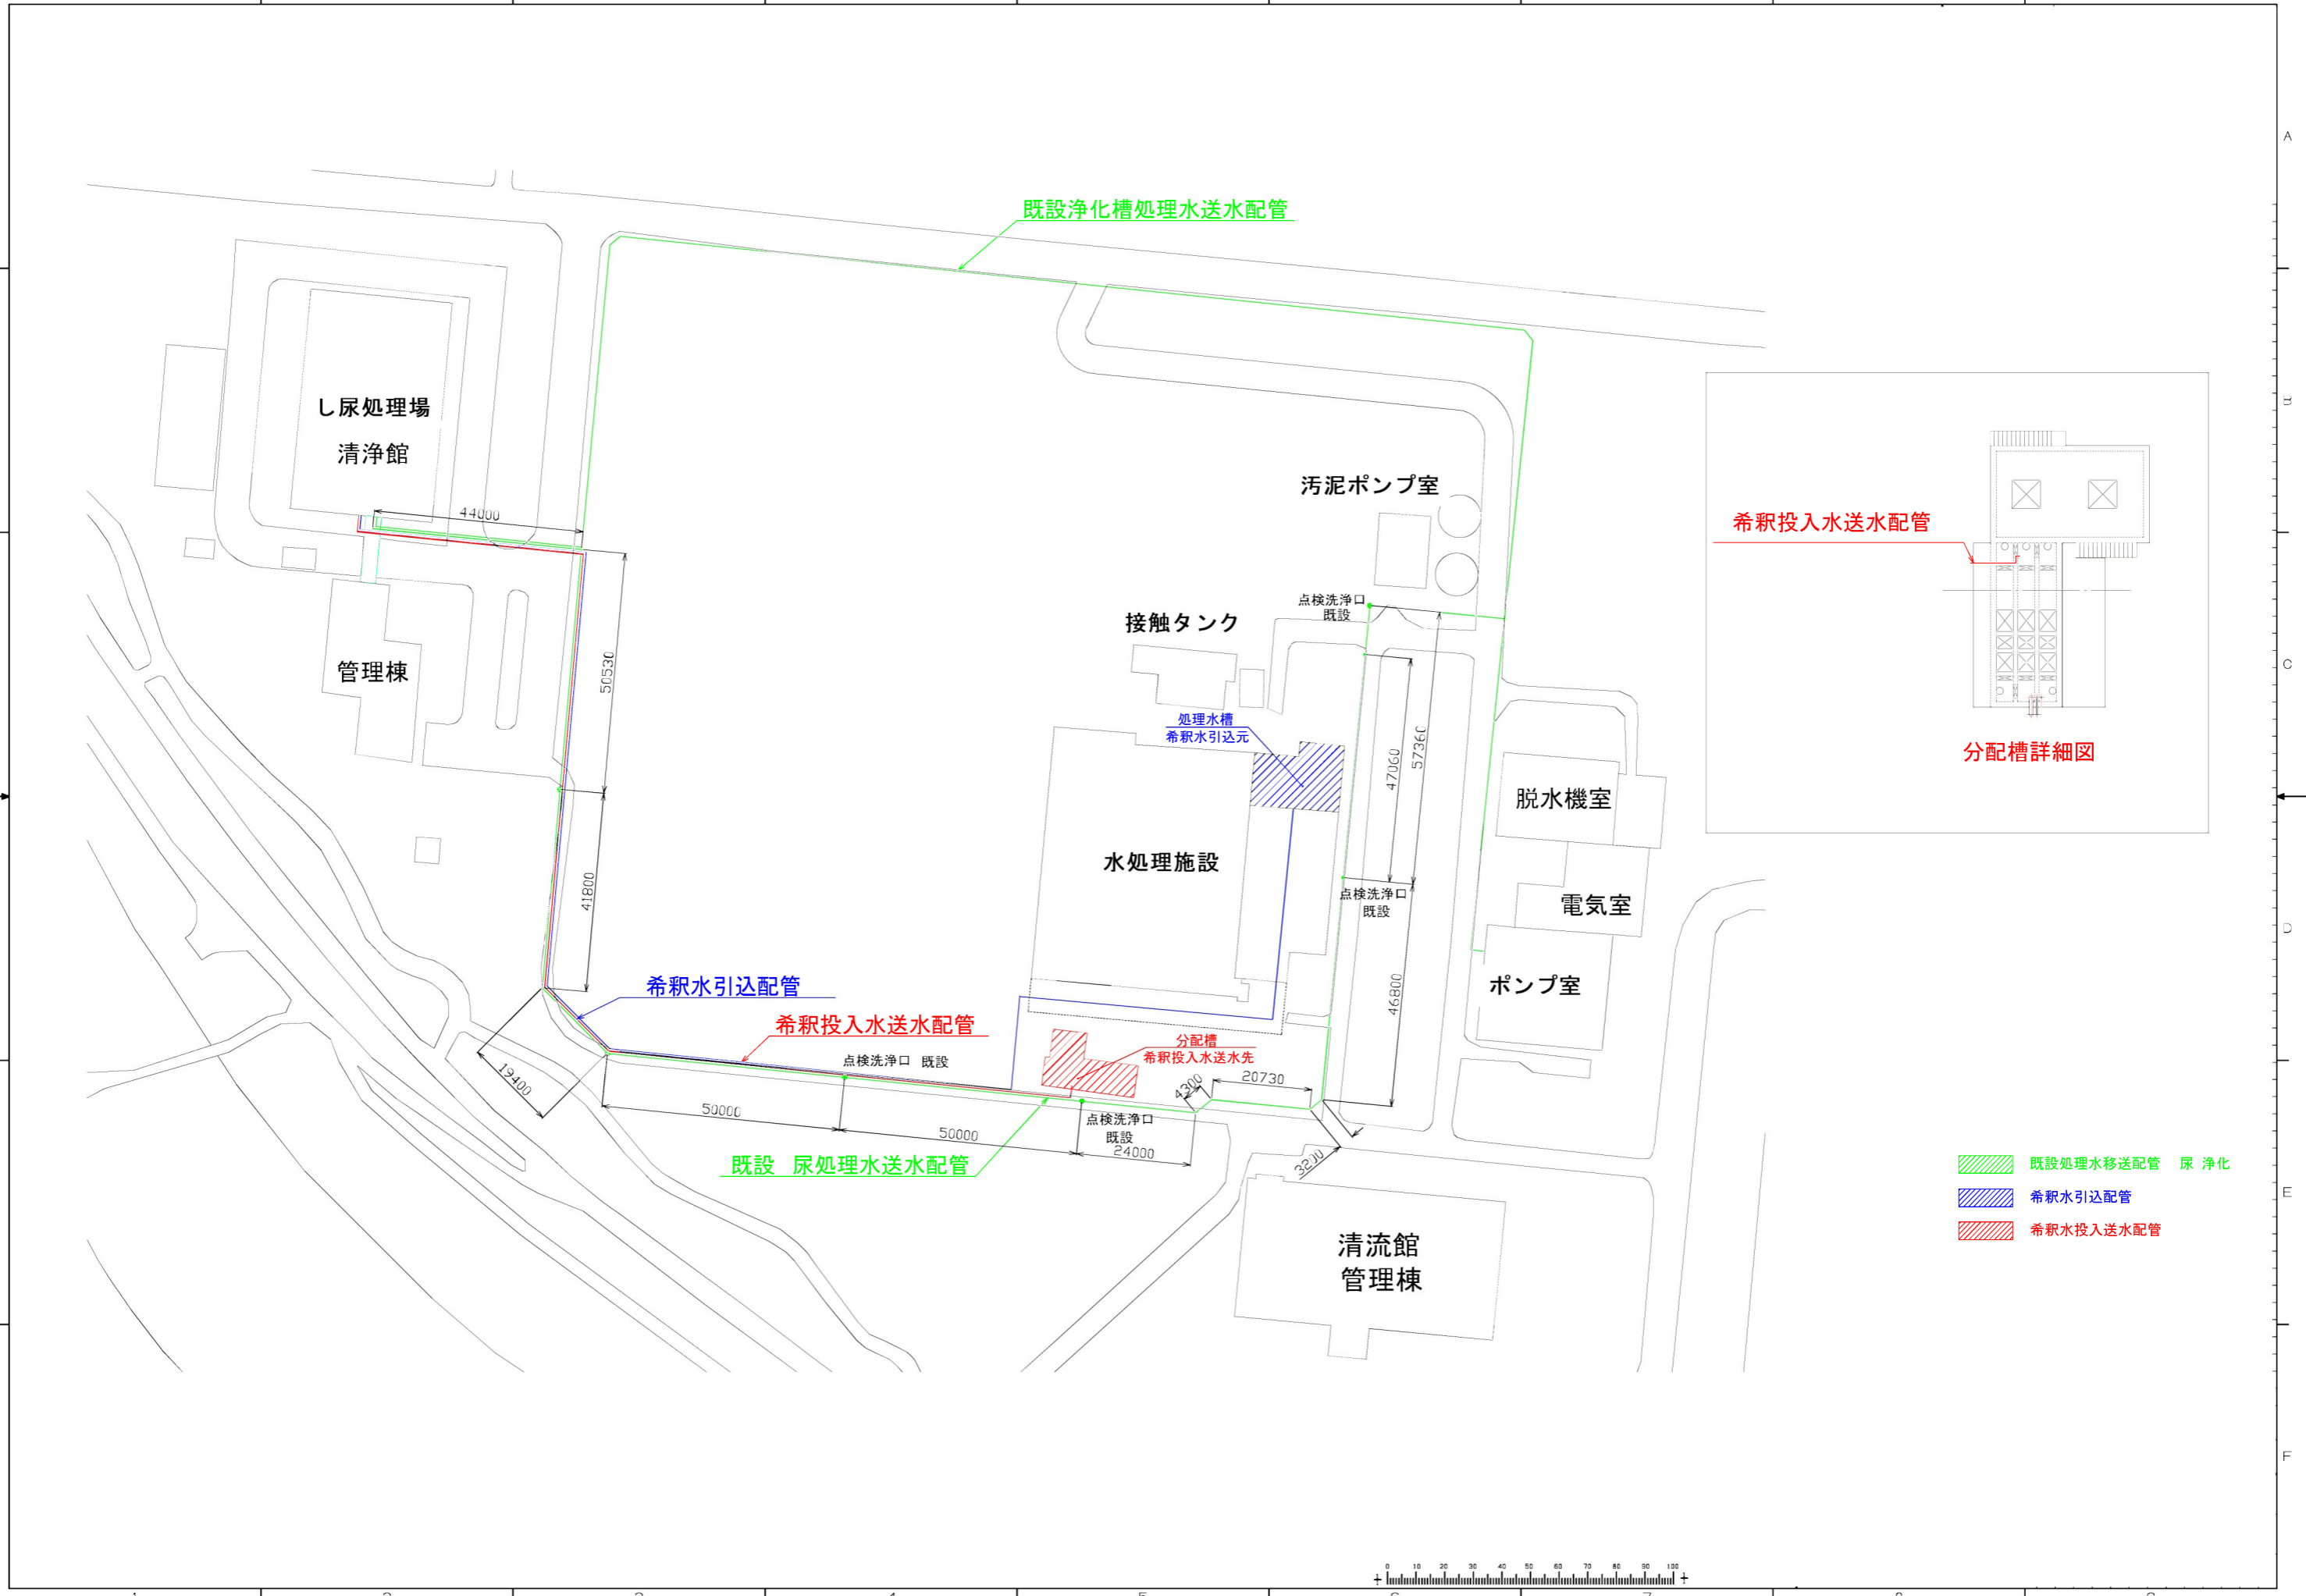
既設浄化槽処理水送水配管

し尿処理場
清浄館

44000

汚泥ポンプ室

希釈投入水送水配管

点検洗浄口
既設

接触タンク

管理棟

50530

処理水槽
希釈水引込元

47060

57360

分配槽詳細図

脱水機室

水処理施設

41800

点検洗浄口
既設

電気室

希釈水引込配管

46800

ポンプ室

希釈投入水送水配管

分配槽
希釈投入水送水先

点検洗浄口 既設

19400

4300

20730

50000

点検洗浄口
既設

50000

24000

既設 尿処理水送水配管

3200

既設処理水移送配管 尿 浄化

希釈水引込配管

希釈水投入送水配管

清流館
管理棟

A
B
C
D
E
F

0 10 20 30 40 50 60 70 80 90 100